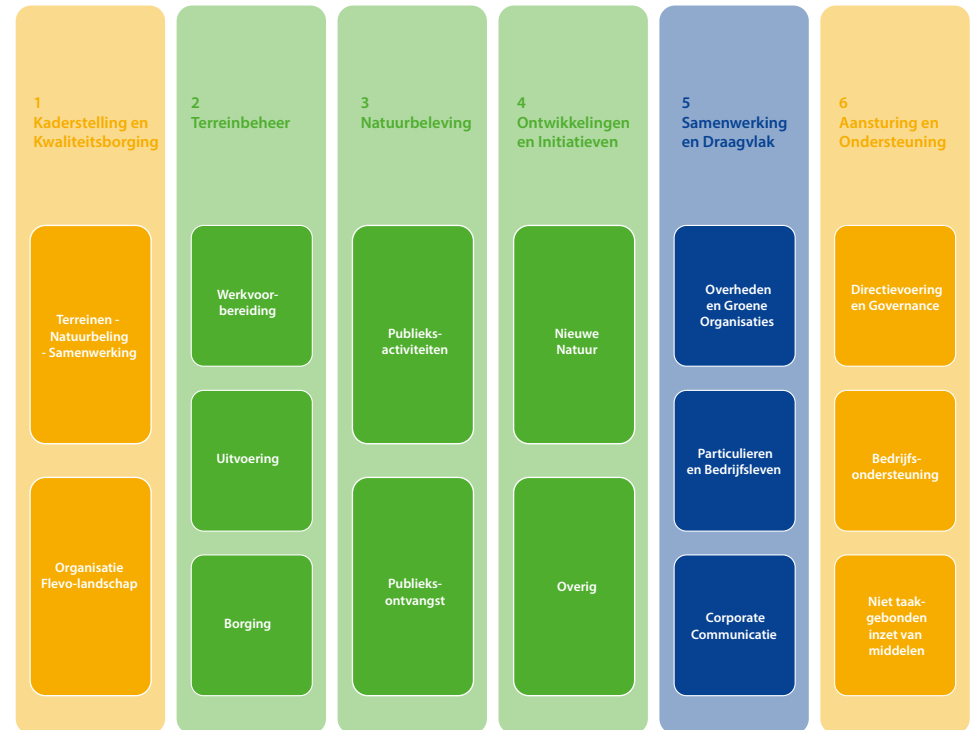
1
Kaderstelling en Kwaliteitsborging

Terreinen - Natuurbeling - Samenwerking

Organisatie Flevo-landschap

2
Terreinbeheer

Werkvoorbereiding

Uitvoering

Borging

3
Natuurbeleving

Publieksactiviteiten

Publieksontvangst

4
Ontwikkelingen en Initiatieven

Nieuwe Natuur

Overig

5
Samenwerking en Draagvlak

Overheden en Groene Organisaties

Particulieren en Bedrijfsleven

Corporate Communicatie

6
Aansturing en Ondersteuning

Directievoering en Governance

Bedrijfsondersteuning

Niet taakgebonden inzet van middelen